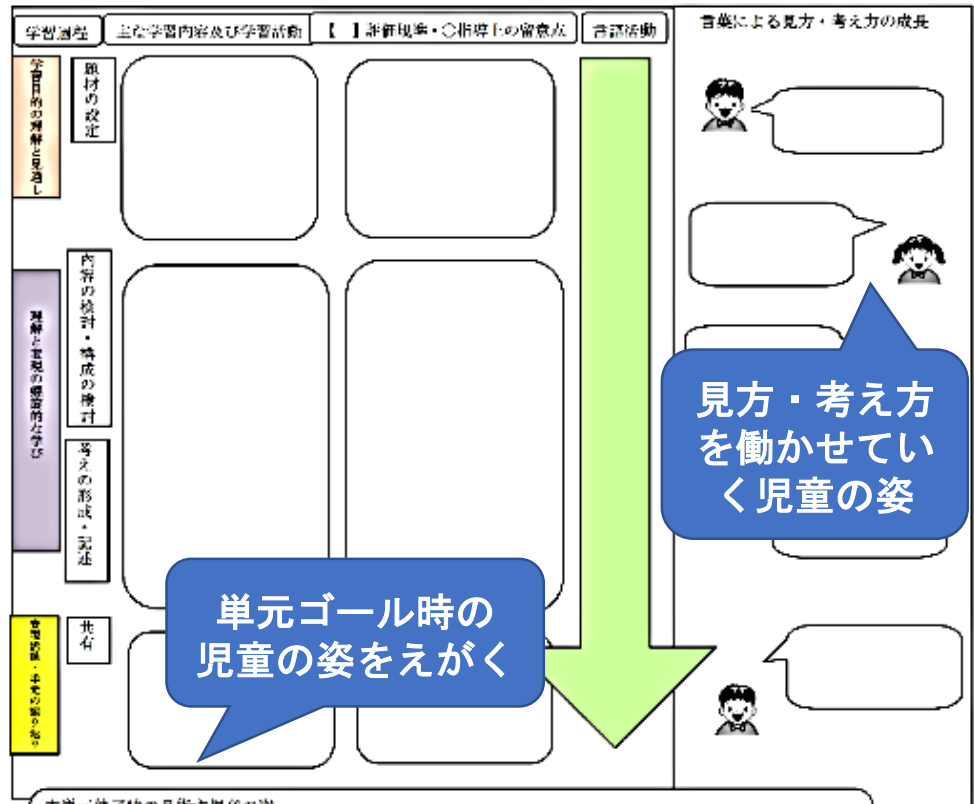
学習過程

主な学習内容及び学習活動

【　】評価規準・○指導上の留意点

言語活動

言葉による見方・考え方の成長

学習目的の理解と見通し

題材の設定

理解と表現の螺旋的な学び

内容の検討・構成の検討

考えの形成・記述

共有

学習活動・学習の振り返り

見方・考え方を働かせていく児童の姿

単元ゴール時の児童の姿をえがく

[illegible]